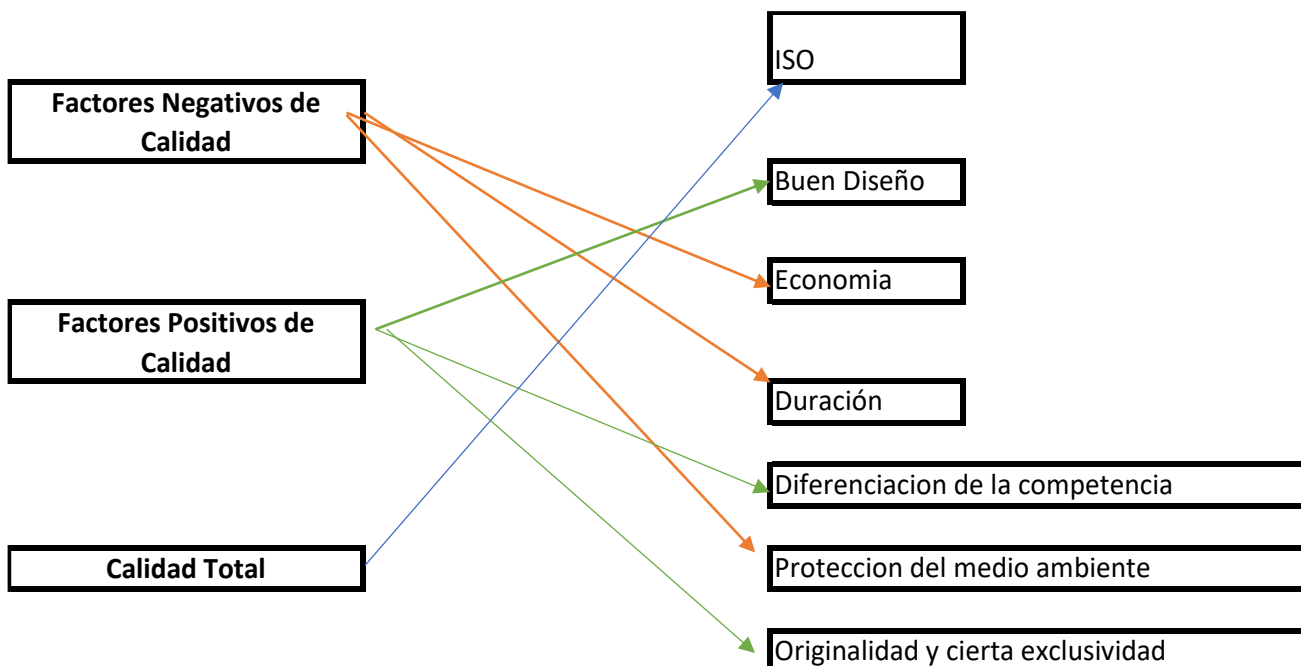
Factores Negativos de Calidad

Factores Positivos de Calidad

Calidad Total

ISO

Buen Diseño

Economia

Duración

Diferenciacion de la competencia

Proteccion del medio ambiente

Originalidad y cierta exclusividad